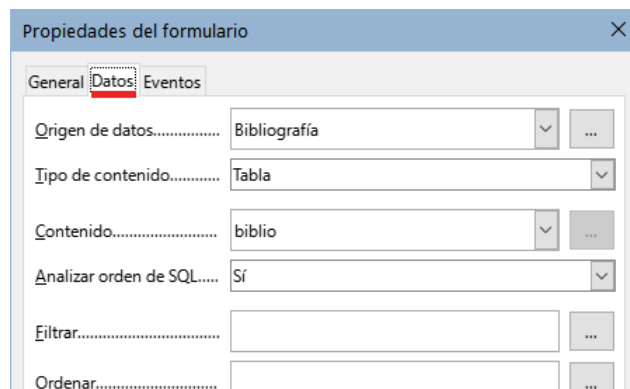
Propiedades del formulario ×

General Datos Eventos

Origen de datos.............. Bibliografía ...

Tipo de contenido........... Tabla

Contenido......................... biblio ...

Analizar orden de SQL..... Sí

Filtrar.................................. ...

Ordenar............................. ...